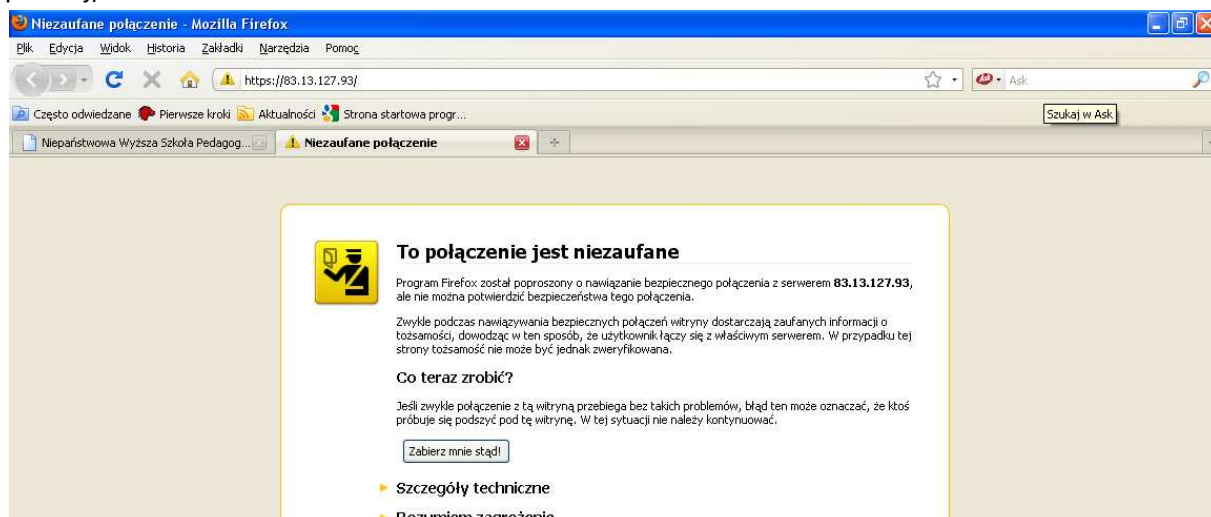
Niezaufane połączenie - Mozilla Firefox

Plik Edycja Widok Historia Zakładki Narzędzia Pomoc

https://83.13.127.93/

Ask

Często odwiedzane Pierwsze kroki Aktualności Strona startowa progr...

Szukaj w Ask

Niepaństwowa Wyższa Szkoła Pedagog...

Niezaufane połączenie

To połączenie jest niezaufane

Program Firefox został poproszony o nawiązanie bezpiecznego połączenia z serwerem **83.13.127.93**, ale nie można potwierdzić bezpieczeństwa tego połączenia.

Zwykle podczas nawiązywania bezpiecznych połączeń witryny dostarczają zaufanych informacji o tożsamości, dowodząc w ten sposób, że użytkownik łączy się z właściwym serwerem. W przypadku tej strony tożsamość nie może być jednak zweryfikowana.

Co teraz zrobić?

Jeśli zwykle połączenie z tą witryną przebiega bez takich problemów, błąd ten może oznaczać, że ktoś próbuje się podszyć pod tę witrynę. W tej sytuacji nie należy kontynuować.

Zabierz mnie stąd!

Szczegóły techniczne

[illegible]